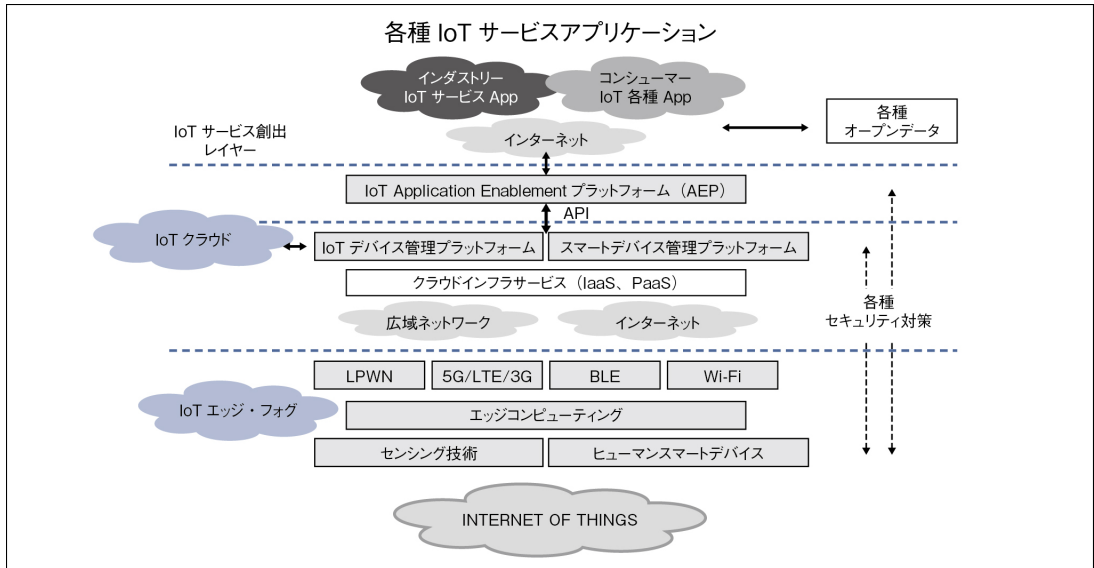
各種 IoT サービスアプリケーション

インダストリー IoT サービス App

コンシューマー IoT 各種 App

IoT サービス創出レイヤー

インターネット

各種オープンデータ

IoT Application Enablement プラットフォーム（AEP）

API

IoT クラウド

IoT デバイス管理プラットフォーム

スマートデバイス管理プラットフォーム

クラウドインフラサービス（IaaS、PaaS）

広域ネットワーク

インターネット

各種セキュリティ対策

LPWN

5G/LTE/3G

BLE

Wi-Fi

IoT エッジ・フォグ

エッジコンピューティング

センシング技術

ヒューマンスマートデバイス

INTERNET OF THINGS